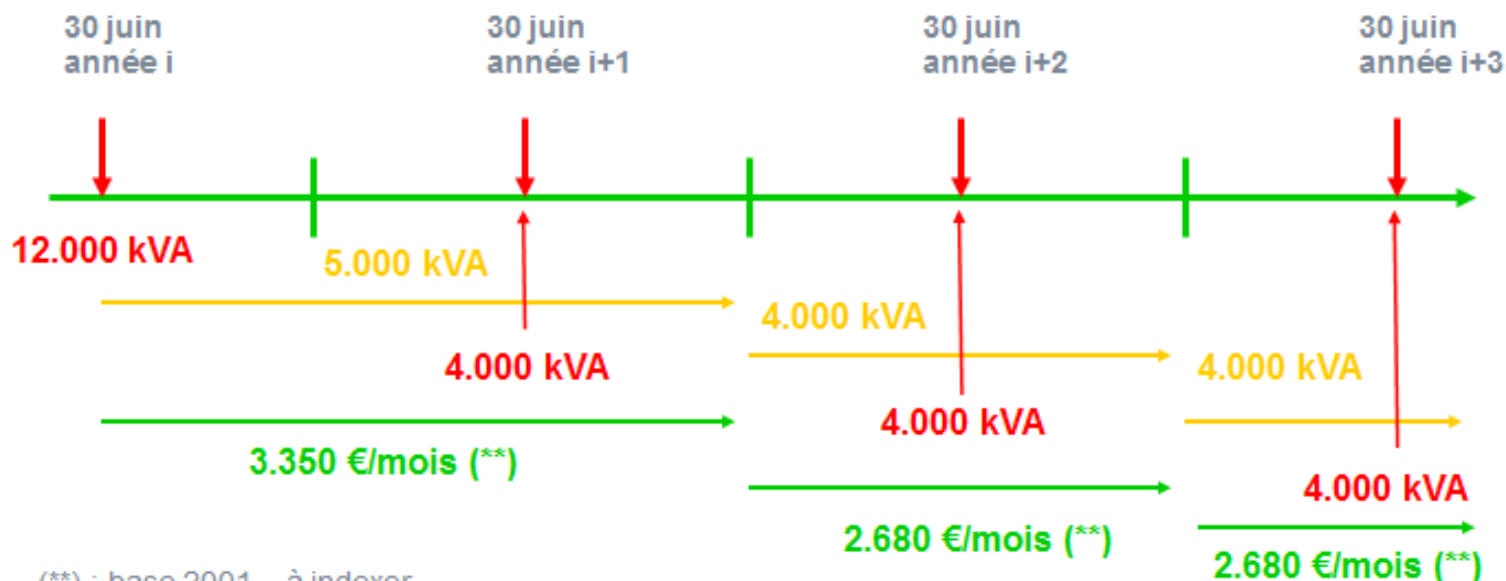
30 juin
année i

30 juin
année i+1

30 juin
année i+2

30 juin
année i+3

12.000 kVA

5.000 kVA

4.000 kVA

4.000 kVA

3.350 €/mois (**)

4.000 kVA

4.000 kVA

4.000 kVA

2.680 €/mois (**)

2.680 €/mois (**)

(**) : base 2001 – à indexer